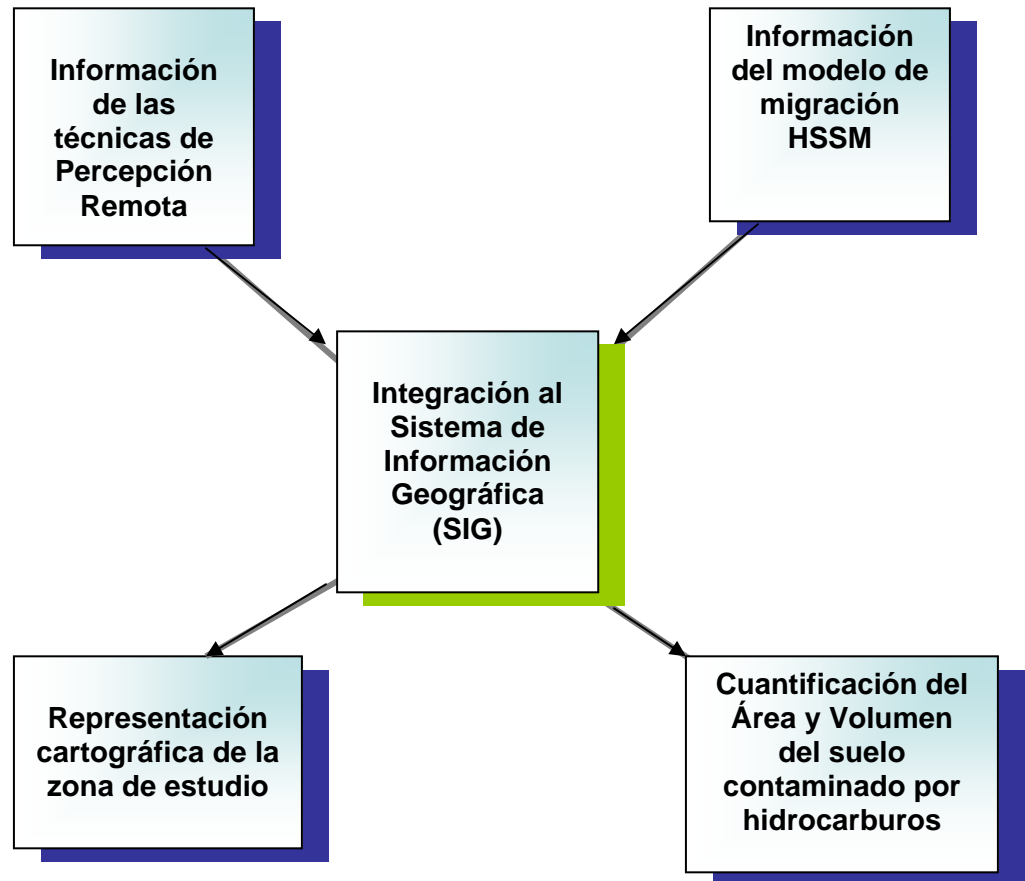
Información de las técnicas de Percepción Remota

Información del modelo de migración HSSM

Integración al Sistema de Información Geográfica (SIG)

Representación cartográfica de la zona de estudio

Cuantificación del Área y Volumen del suelo contaminado por hidrocarburos